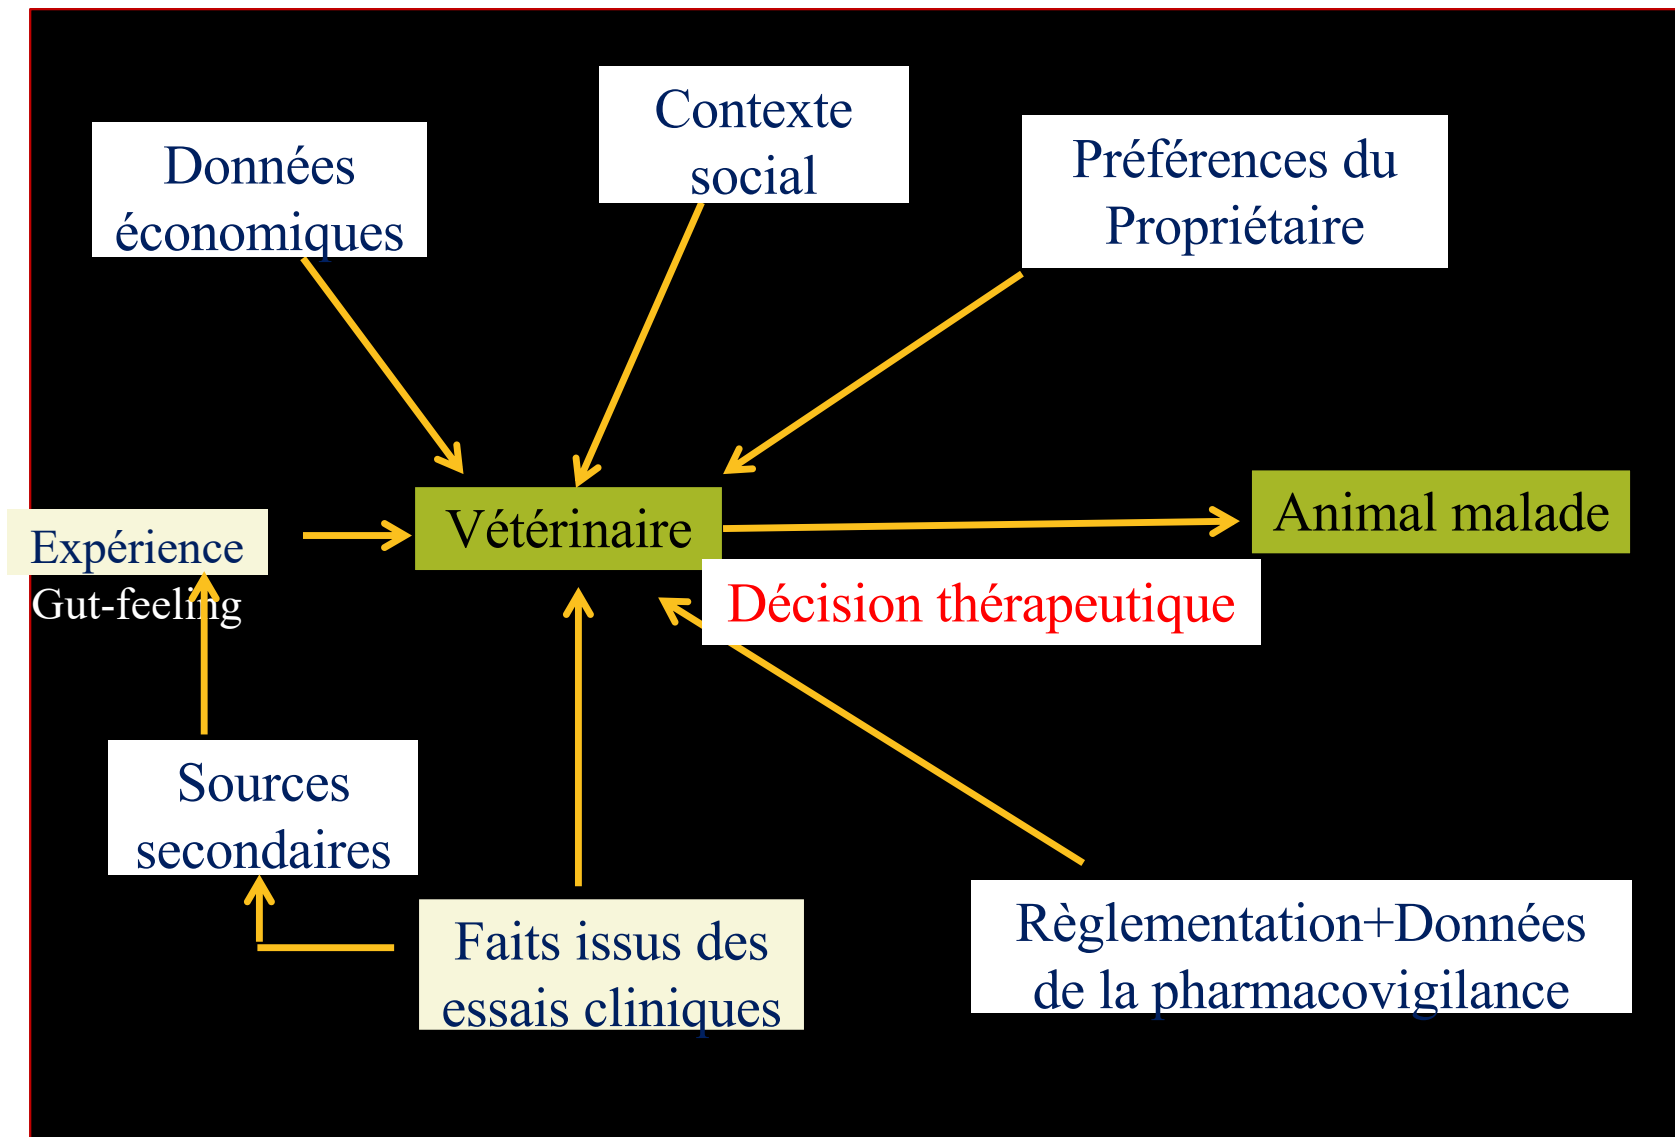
Contexte social

Données économiques

Préférences du Propriétaire

Expérience
Gut-feeling

Vétérinaire

Animal malade

Décision thérapeutique

Sources secondaires

Faits issus des essais cliniques

Règlementation+Données de la pharmacovigilance